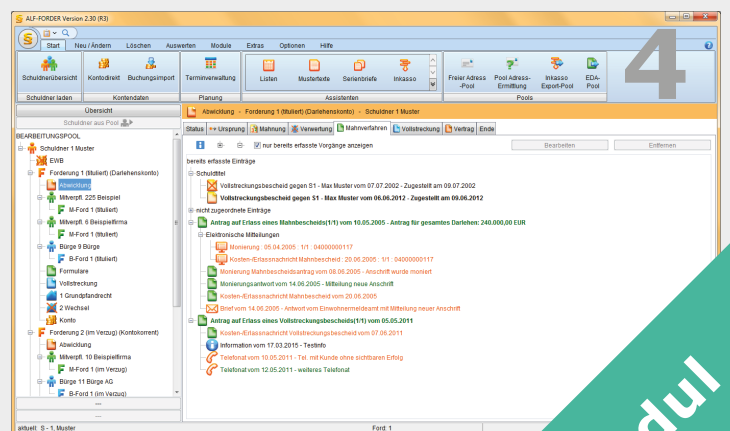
ALF-FORDER Version 2.30 (R3)

Start | Neu / Ändern | Löschen | Auswerten | Module | Extras | Optionen | Hilfe

Schuldnerübersicht | Kontodirekt | Buchungsimport | Terminverwaltung | Listen | Mustertexte | Serienbriefe | Inkasso | Freier Adress-Pool | Pool Adress-Ermittlung | Inkasso Export-Pool | EDA-Pool

Schuldner laden | Kontendaten | Planung | Assistenten | Pools

4

Übersicht

Schuldner aus Pool

BEARBEITUNGSPOOL

Schuldner 1 Muster
EWB
Forderung 1 (tituliert) (Darlehenskonto)
Abwicklung
Mitverpfl. 225 Beispiel
M-Ford 1 (tituliert)
Mitverpfl. 6 Beispielfirma
M-Ford 1 (tituliert)
Bürge 9 Bürge
B-Ford 1 (tituliert)
Formulare
Vollstreckung
1 Grundpfandrecht
2 Wechsel
Konto
Forderung 2 (im Verzug) (Kontokorrent)
Abwicklung
Mitverpfl. 10 Beispielfirma
M-Ford 1 (im Verzug)
Bürge 11 Bürge AG
B-Ford 1 (im Verzug)

Abwicklung - Forderung 1 (tituliert) (Darlehenskonto) - Schuldner 1 Muster

Status | Ursprung | Mahnung | Verwertung | Mahnverfahren | Vollstreckung | Vertrag | Ende

nur bereits erfasste Vorgänge anzeigen

Bearbeiten | Entfernen

bereits erfasste Einträge

Schuldtitel
Vollstreckungsbescheid gegen S1 - Max Muster vom 07.07.2002 - Zugestellt am 09.07.2002
Vollstreckungsbescheid gegen S1 - Max Muster vom 06.06.2012 - Zugestellt am 09.06.2012
nicht zugeordnete Einträge
Antrag auf Erlass eines Mahnbescheids(1/1) vom 10.05.2005 - Antrag für gesamtes Darlehen: 240.000,00 EUR
Elektronische Mitteilungen
Monierung : 05.04.2005 : 1/1 : 04000000117
Kosten-/Erlassnachricht Mahnbescheid : 20.06.2005 : 1/1 : 04000000117
Monierung Mahnbescheidsantrag vom 08.06.2005 - Anschrift wurde moniert
Monierungsantwort vom 14.06.2005 - Mitteilung neue Anschrift
Kosten-/Erlassnachricht Mahnbescheid vom 20.06.2005
Brief vom 14.06.2005 - Antwort vom Einwohnermeldeamt mit Mitteilung neuer Anschrift
Antrag auf Erlass eines Vollstreckungsbescheids(1/1) vom 05.05.2011
Kosten-/Erlassnachricht Vollstreckungsbescheid vom 07.06.2011
Information vom 17.03.2015 - Testinfo
Telefonat vom 10.05.2011 - Tel. mit Kunde ohne sichtbaren Erfolg
Telefonat vom 12.05.2011 - weiteres Telefonat

aktuell: S - 1, Muster | Ford: 1

dul